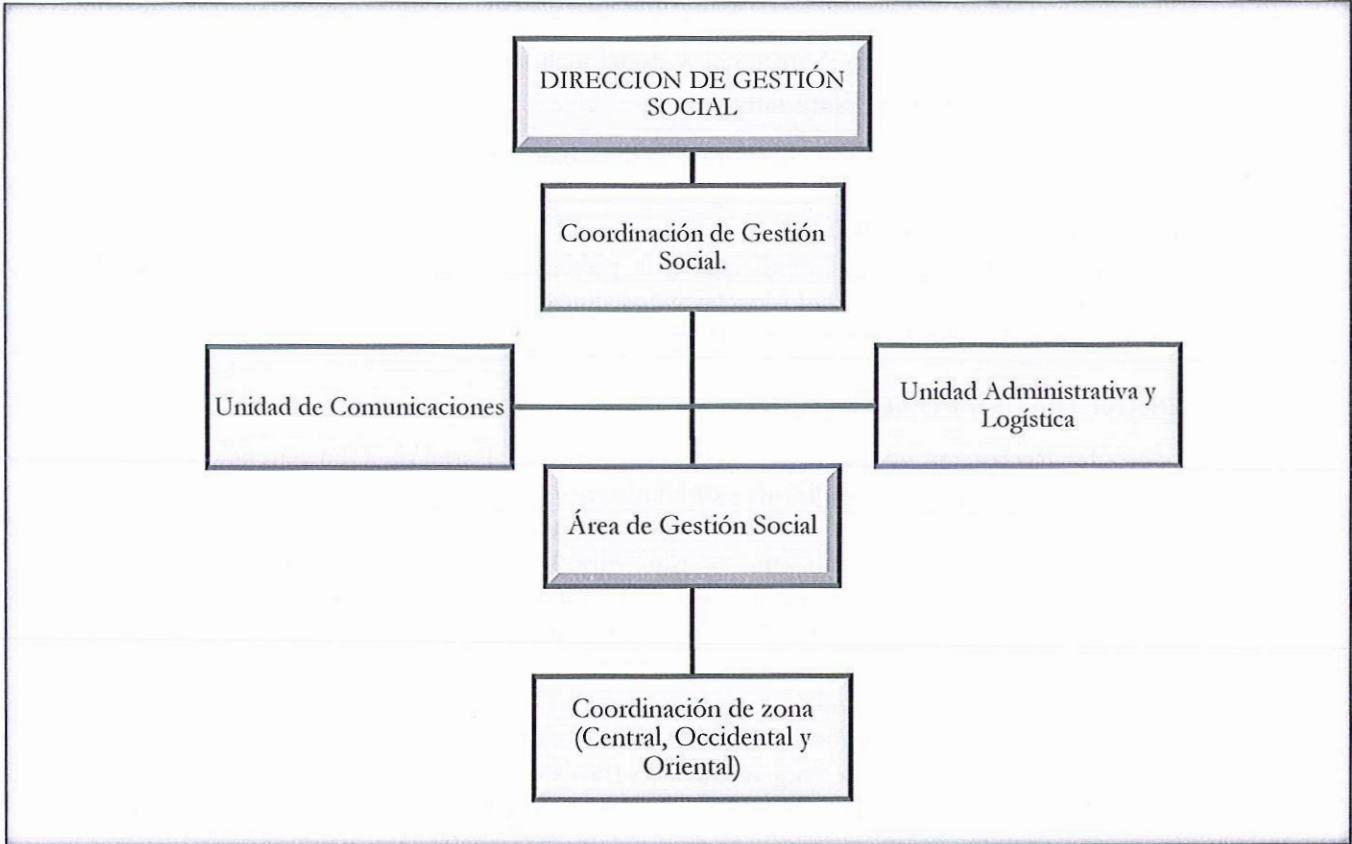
DIRECCION DE GESTIÓN SOCIAL

Coordinación de Gestión Social.

Unidad de Comunicaciones

Unidad Administrativa y Logística

Área de Gestión Social

Coordinación de zona (Central, Occidental y Oriental)